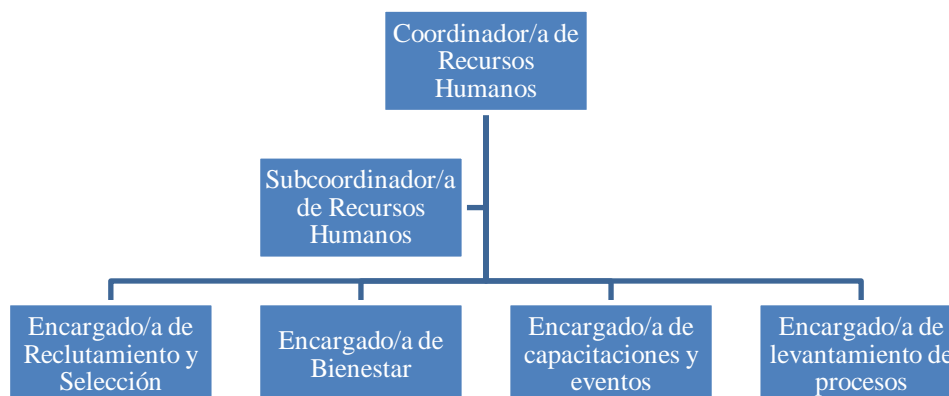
Coordinador/a de Recursos Humanos

Subcoordinador/a de Recursos Humanos

Encargado/a de Reclutamiento y Selección

Encargado/a de Bienestar

Encargado/a de capacitaciones y eventos

Encargado/a de levantamiento de procesos